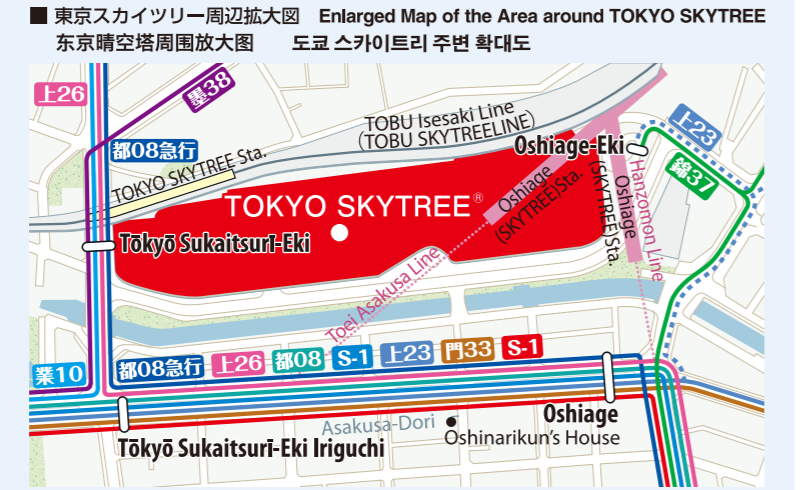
■ 東京スカイツリー周辺拡大図　Enlarged Map of the Area around TOKYO SKYTREE
东京晴空塔周围放大图　도쿄 스카이트리 주변 확대도

上26
墨38
上23
錦37
都08急行
TOBU Isesaki Line (TOBU SKYTREELINE)
TOKYO SKYTREE Sta.
Oshiage-Eki
TOKYO SKYTREE®
Oshiage (SKYTREE) Sta.
Oshiage (SKYTREE) Sta.
Hanzomon Line
Tōkyō Sukaitsurī-Eki
Toei Asakusa Line
業10
都08急行
上26
都08
S-1
上23
門33
S-1
Asakusa-Dori
Oshiage
Oshinarikun's House
Tōkyō Sukaitsurī-Eki Iriguchi